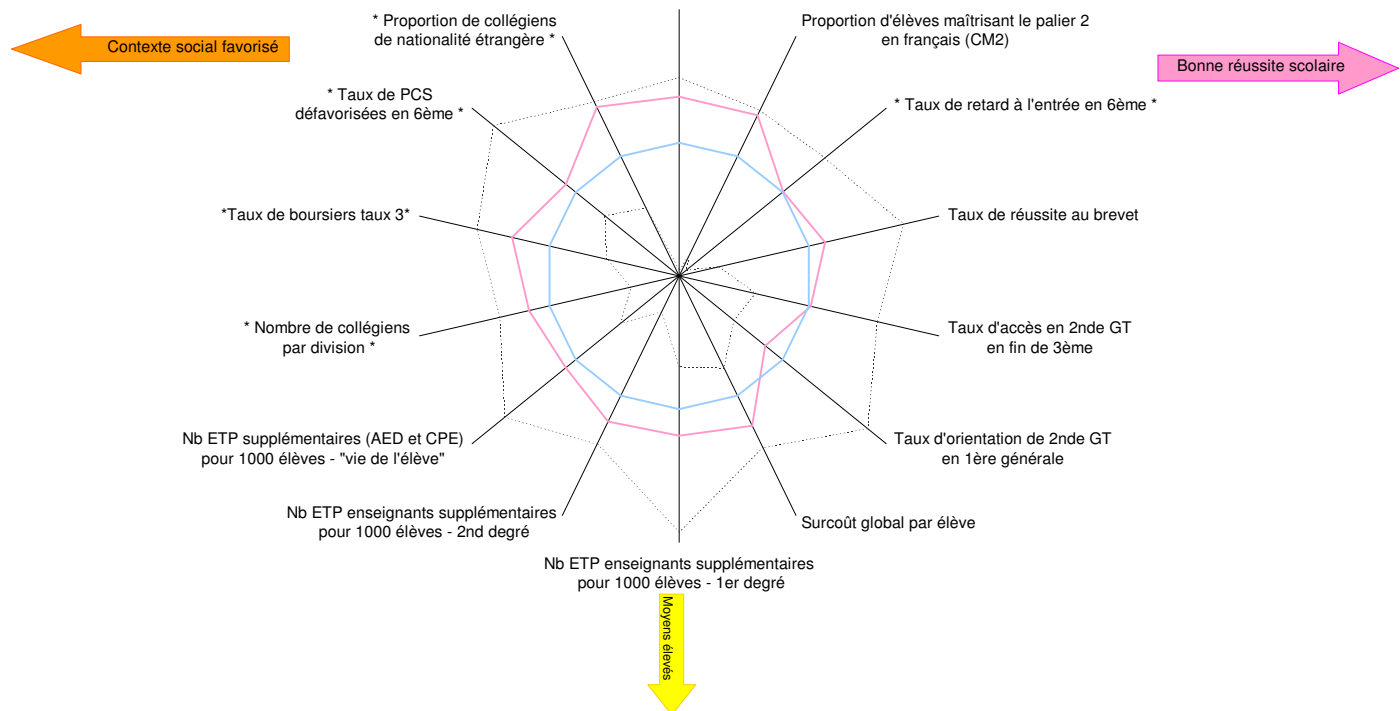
Contexte social favorisé

* Proportion de collégiens de nationalité étrangère *

Proportion d'élèves maîtrisant le palier 2 en français (CM2)

Bonne réussite scolaire

* Taux de PCS défavorisées en 6ème *

* Taux de retard à l'entrée en 6ème *

*Taux de boursiers taux 3*

Taux de réussite au brevet

* Nombre de collégiens par division *

Taux d'accès en 2nde GT en fin de 3ème

Nb ETP supplémentaires (AED et CPE) pour 1000 élèves - "vie de l'élève"

Taux d'orientation de 2nde GT en 1ère générale

Nb ETP enseignants supplémentaires pour 1000 élèves - 2nd degré

Surcoût global par élève

Nb ETP enseignants supplémentaires pour 1000 élèves - 1er degré

Moyens élevés